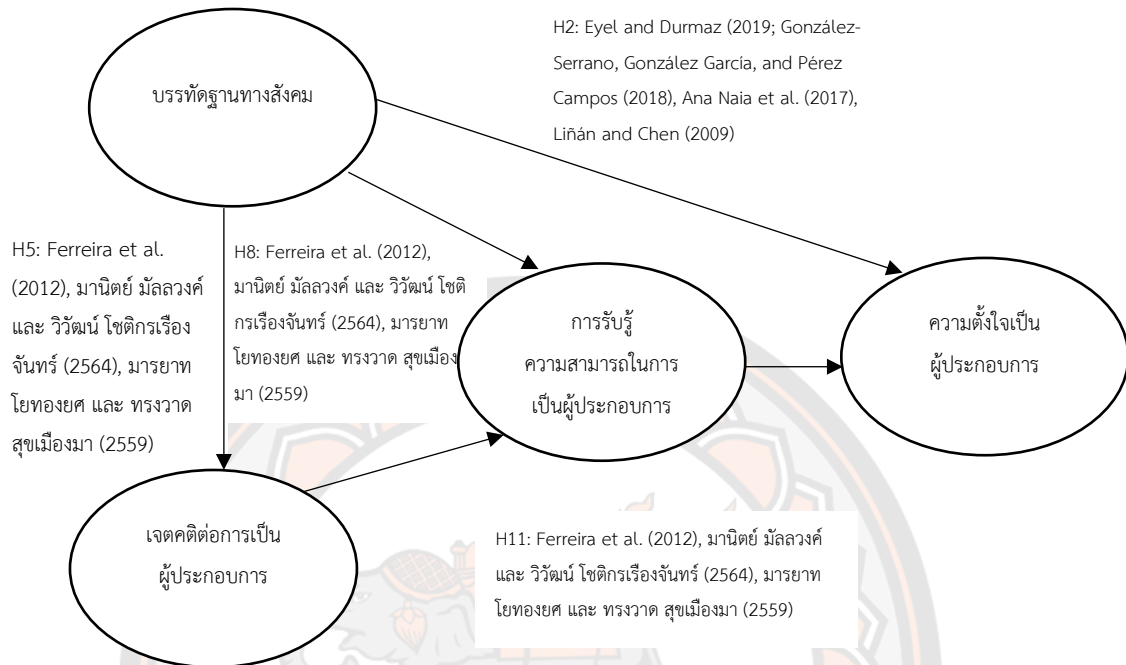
H2: Eyel and Durmaz (2019; González-Serrano, González García, and Pérez Campos (2018), Ana Naia et al. (2017), Liñán and Chen (2009)

บรรทัดฐานทางสังคม

H5: Ferreira et al. (2012), มานิตย์ มัลลวงค์ และ วิวัฒน์ โชติกรเรืองจันทร์ (2564), มารยาท โยทองยศ และ ทรงวาด สุขเมืองมา (2559)

H8: Ferreira et al. (2012), มานิตย์ มัลลวงค์ และ วิวัฒน์ โชติกรเรืองจันทร์ (2564), มารยาท โยทองยศ และ ทรงวาด สุขเมือง มา (2559)

การรับรู้ ความสามารถในการ เป็นผู้ประกอบการ

ความตั้งใจเป็น ผู้ประกอบการ

เจตคติต่อการเป็น ผู้ประกอบการ

H11: Ferreira et al. (2012), มานิตย์ มัลลวงค์ และ วิวัฒน์ โชติกรเรืองจันทร์ (2564), มารยาท โยทองยศ และ ทรงวาด สุขเมืองมา (2559)